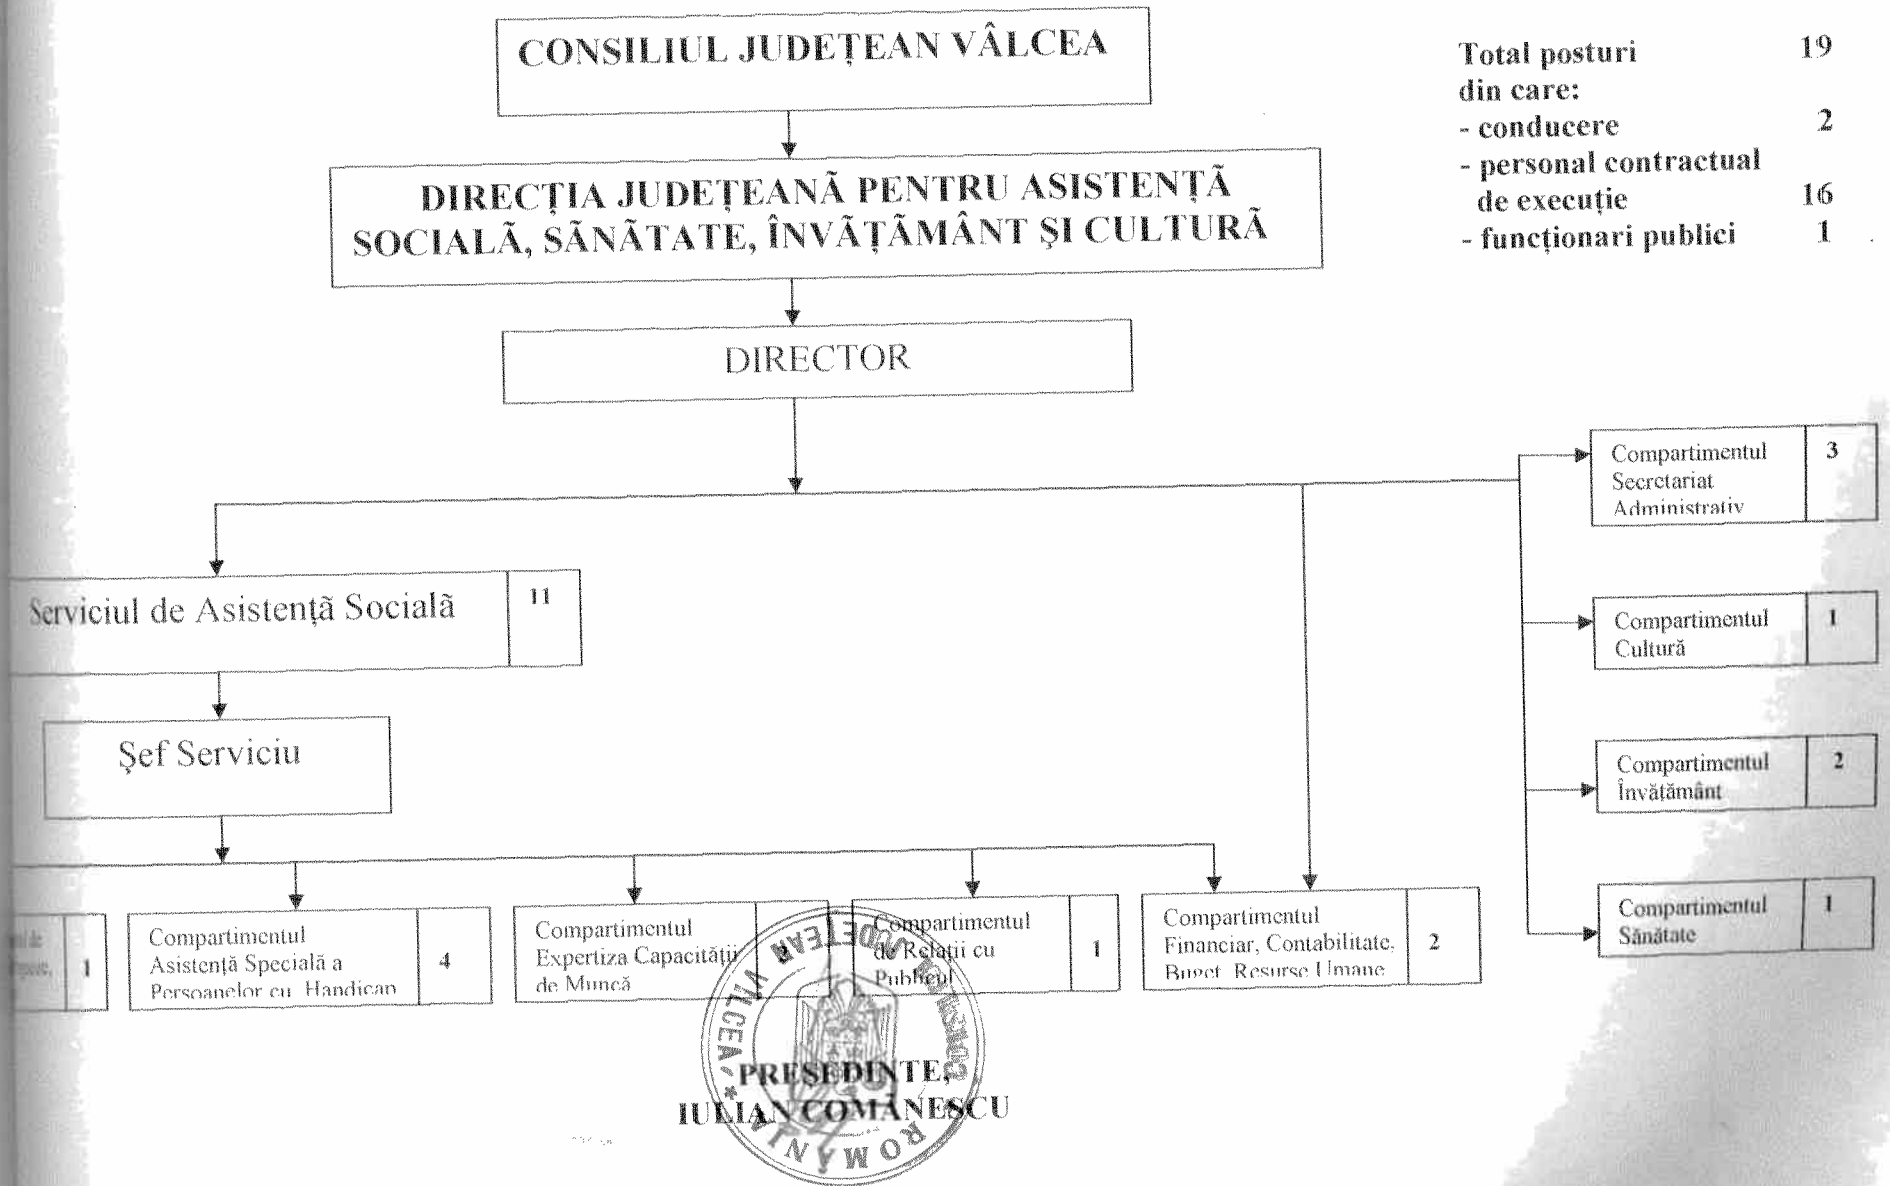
CONSILIUL JUDEȚEAN VÂLCEA

Total posturi 19
din care:
- conducere 2
- personal contractual de execuție 16
- funcționari publici 1

DIRECȚIA JUDEȚEANĂ PENTRU ASISTENȚĂ SOCIALĂ, SĂNĂTATE, ÎNVĂȚĂMÂNT ȘI CULTURĂ

DIRECTOR

Compartimentul Secretariat Administrativ 3

Serviciul de Asistență Socială 11

Compartimentul Cultură 1

Șef Serviciu

Compartimentul Învățământ 2

Compartimentul Sănătate 1

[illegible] 1

Compartimentul Asistență Specială a Persoanelor cu Handicap 4

Compartimentul Expertiza Capacității de Muncă

Compartimentul de Relații cu Publicul 1

Compartimentul Financiar, Contabilitate, Buget, Resurse Umane 2

JUDEȚEAN VÂLCEA * ROMÂNIA

PREȘEDINTE,
IULIAN COMĂNESCU